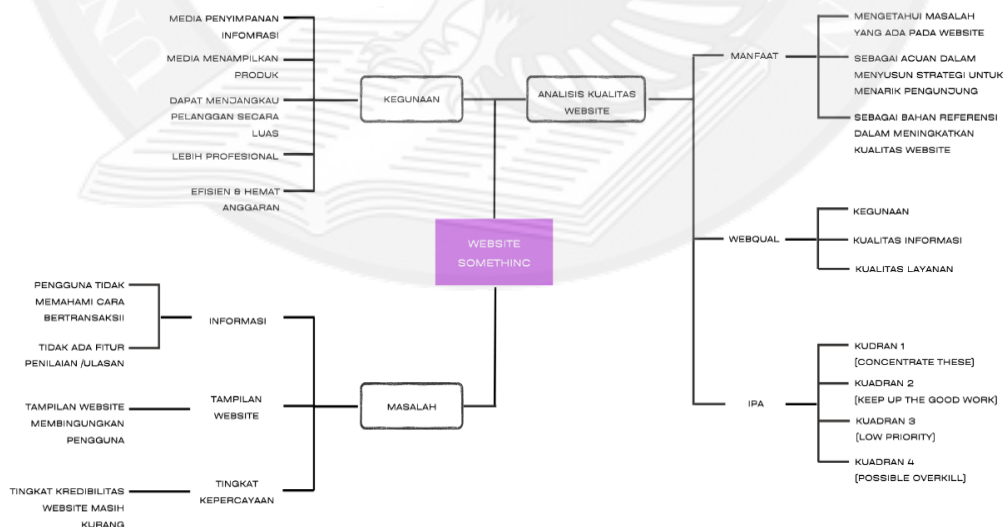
WEBSITE SOMETHINC

KEGUNAAN

MEDIA PENYIMPANAN INFOMRASI

MEDIA MENAMPILKAN PRODUK

DAPAT MENJANGKAU PELANGGAN SECARA LUAS

LEBIH PROFESIONAL

EFISIEN & HEMAT ANGGARAN

ANALISIS KUALITAS WEBSITE

MANFAAT

MENGETAHUI MASALAH YANG ADA PADA WEBSITE

SEBAGAI ACUAN DALAM MENYUSUN STRATEGI UNTUK MENARIK PENGUNJUNG

SEBAGAI BAHAN REFERENSI DALAM MENINGKATKAN KUALITAS WEBSITE

WEBQUAL

KEGUNAAN

KUALITAS INFORMASI

KUALITAS LAYANAN

IPA

KUDRAN 1 (CONCENTRATE THESE)

KUADRAN 2 (KEEP UP THE GOOD WORK)

KUADRAN 3 (LOW PRIORITY)

KUADRAN 4 (POSSIBLE OVERKILL)

MASALAH

INFORMASI

PENGGUNA TIDAK MEMAHAMI CARA BERTRANSAKSII

TIDAK ADA FITUR PENILAIAN /ULASAN

TAMPILAN WEBSITE

TAMPILAN WEBSITE MEMBINGUNGKAN PENGGUNA

TINGKAT KEPERCAYAAN

TINGKAT KREDIBILITAS WEBSITE MASIH KURANG